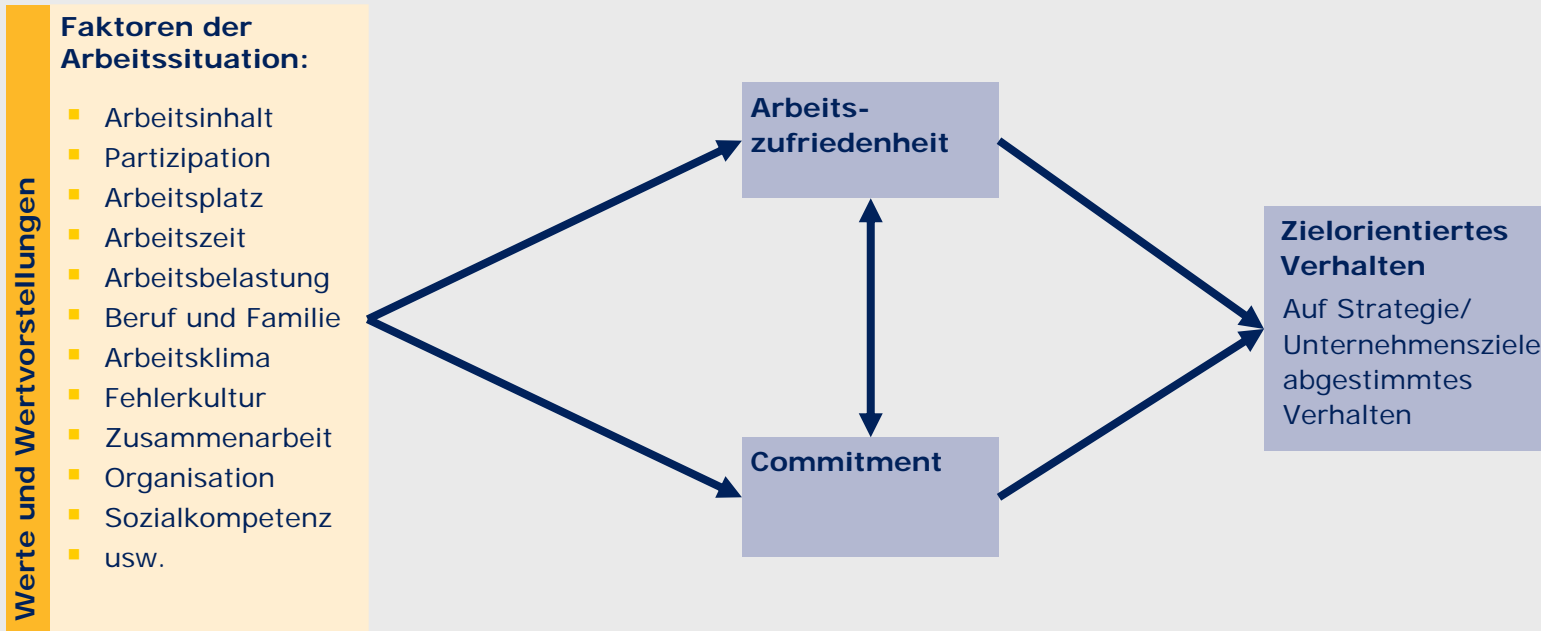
Werte und Wertvorstellungen

Faktoren der Arbeitssituation:

- Arbeitsinhalt
- Partizipation
- Arbeitsplatz
- Arbeitszeit
- Arbeitsbelastung
- Beruf und Familie
- Arbeitsklima
- Fehlerkultur
- Zusammenarbeit
- Organisation
- Sozialkompetenz
- usw.

Arbeitszufriedenheit

Commitment

Zielorientiertes Verhalten

Auf Strategie/ Unternehmensziele abgestimmtes Verhalten